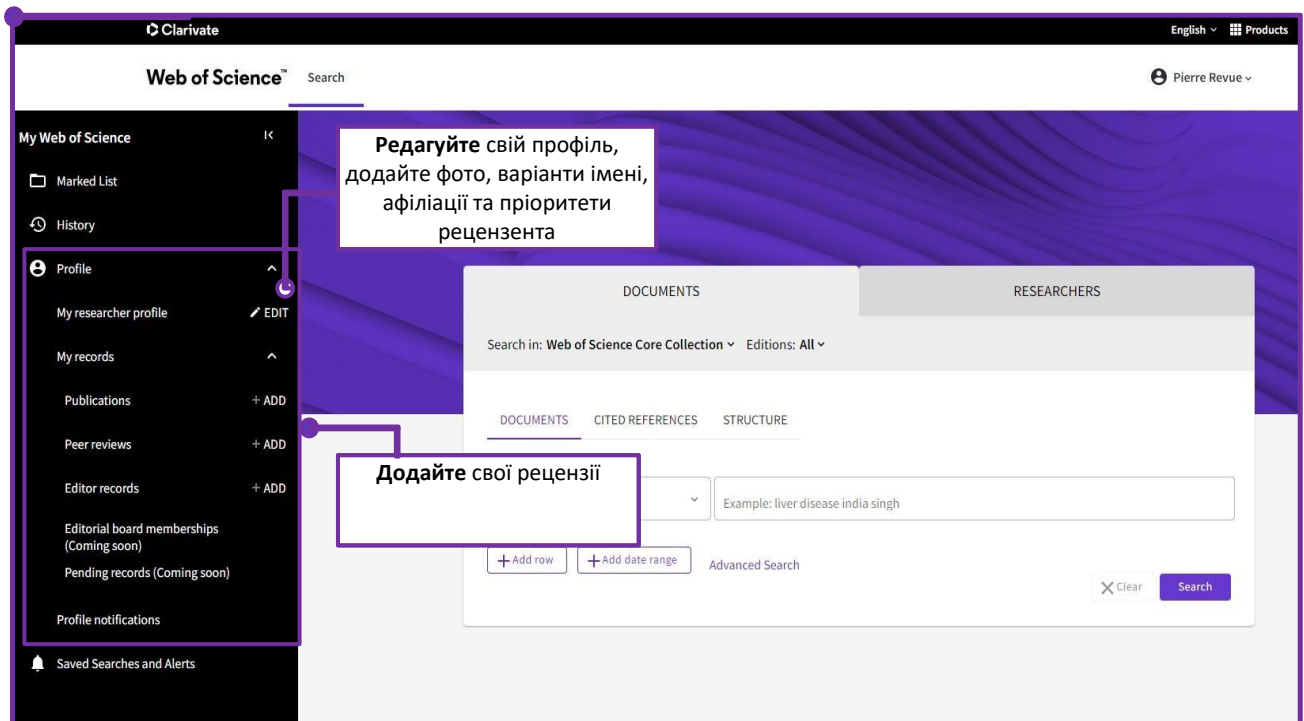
Clarivate

English Products

Web of Science™ Search

Pierre Revue

My Web of Science

Marked List

History

Profile

My researcher profile EDIT

My records

Publications + ADD

Peer reviews + ADD

Editor records + ADD

Editorial board memberships (Coming soon)

Pending records (Coming soon)

Profile notifications

Saved Searches and Alerts

**Редагуйте** свій профіль, додайте фото, варіанти імені, афіліації та пріоритети рецензента

**Додайте** свої рецензії

DOCUMENTS

RESEARCHERS

Search in: Web of Science Core Collection Editions: All

DOCUMENTS CITED REFERENCES STRUCTURE

Example: liver disease india singh

+ Add row + Add date range Advanced Search

Clear Search